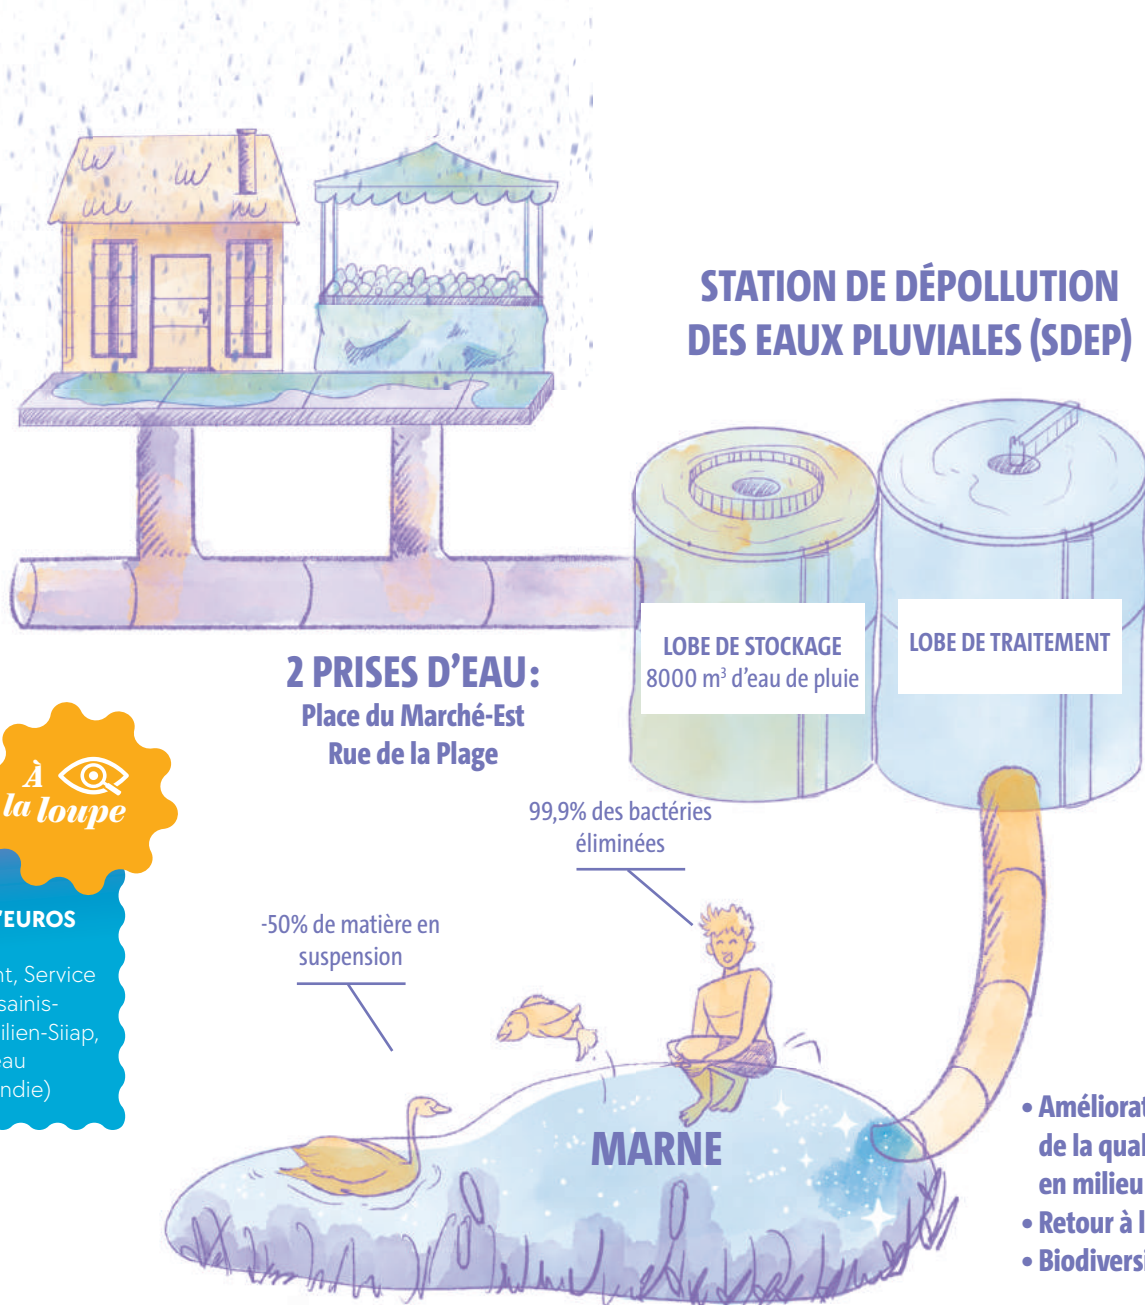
STATION DE DÉPOLLUTION DES EAUX PLUVIALES (SDEP)

LOBE DE STOCKAGE
8000 m³ d'eau de pluie

LOBE DE TRAITEMENT

2 PRISES D'EAU:
Place du Marché-Est
Rue de la Plage

À la loupe

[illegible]'EUROS

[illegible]nt, Service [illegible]sainis-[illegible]ilien-Siiap, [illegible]au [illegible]ndie)

99,9% des bactéries éliminées

-50% de matière en suspension

MARNE

• Améliorat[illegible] de la qual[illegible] en milieu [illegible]
• Retour à l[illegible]
• Biodiversi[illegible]